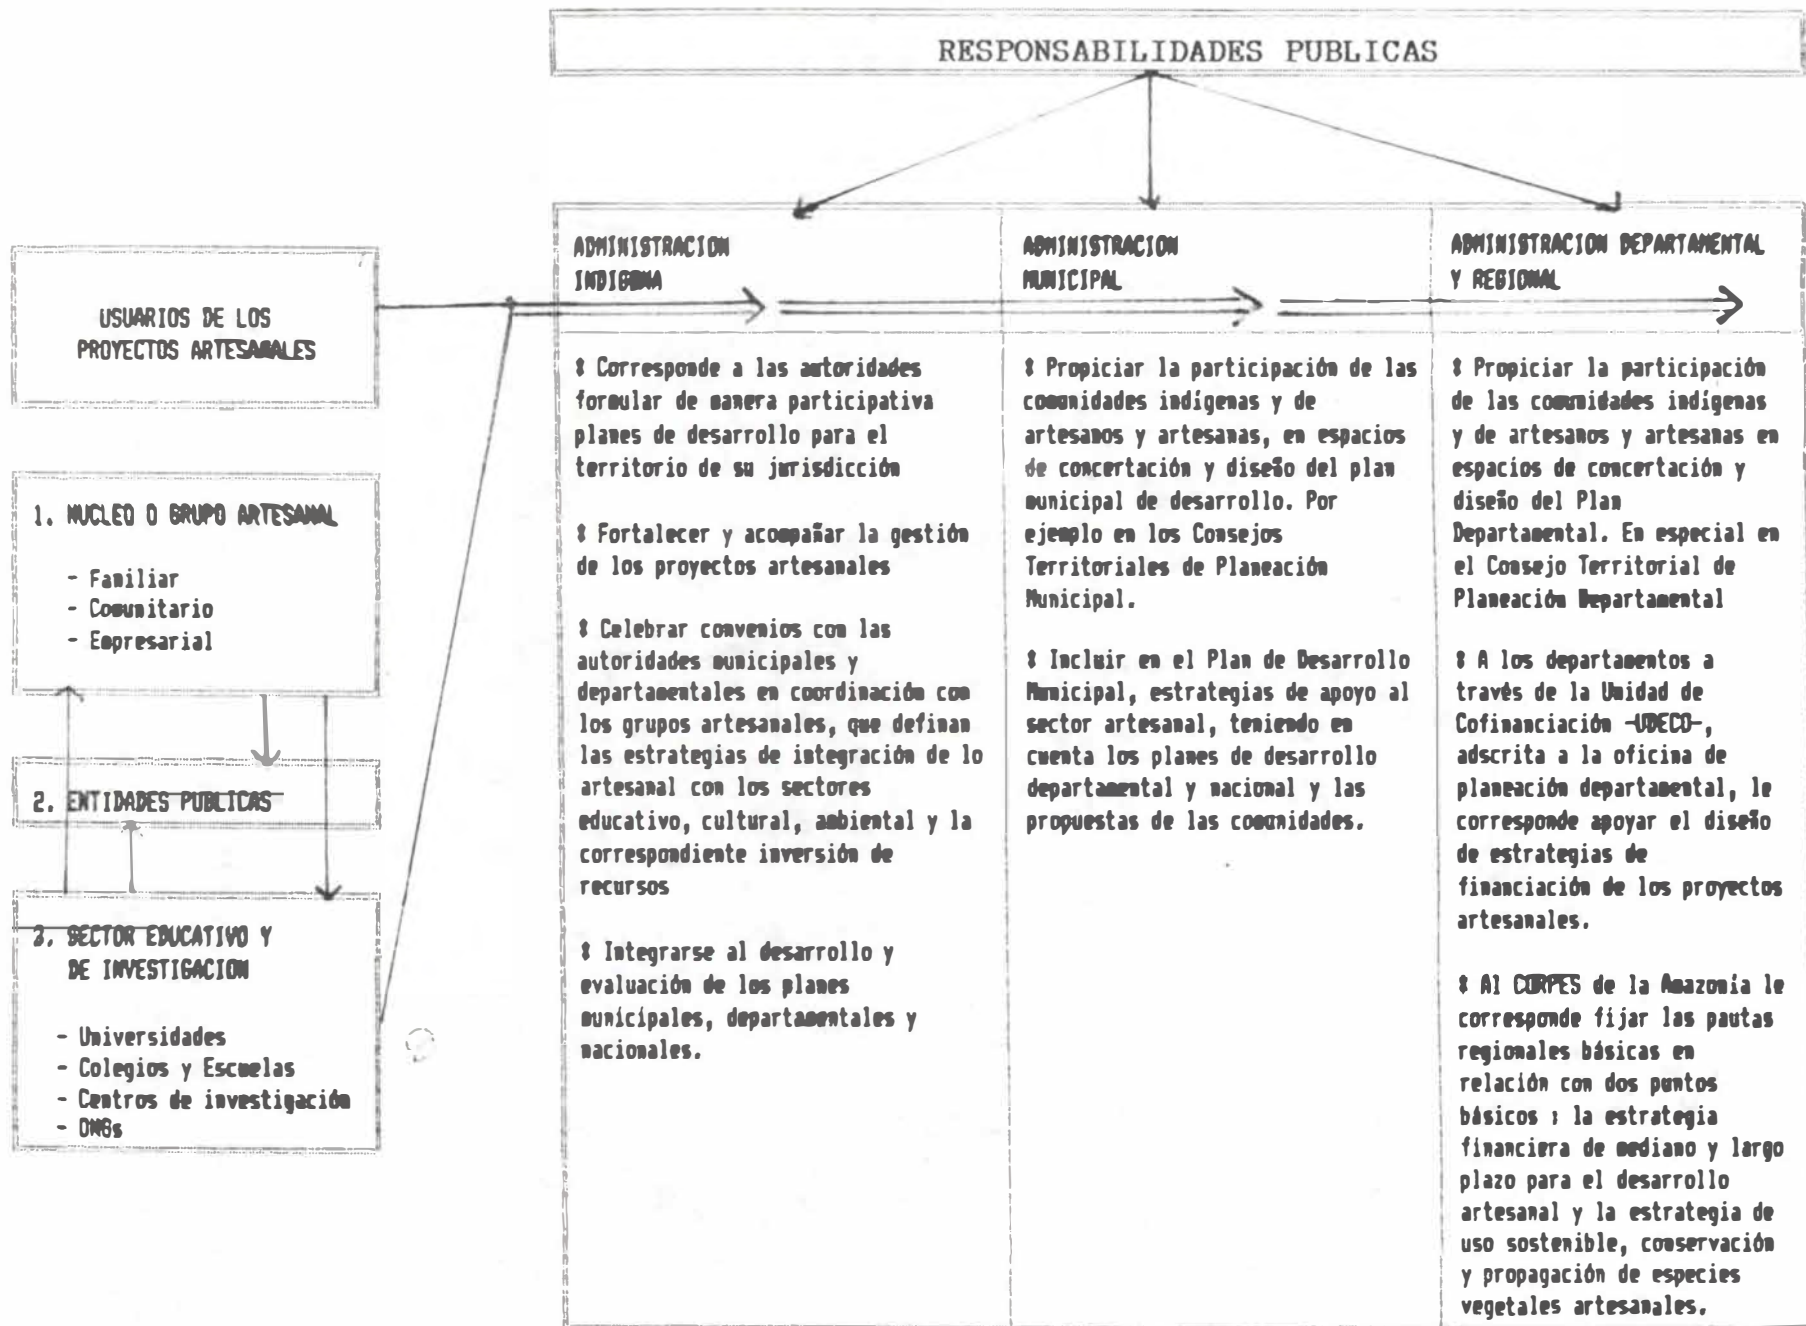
RESPONSABILIDADES PUBLICAS

USUARIOS DE LOS PROYECTOS ARTESANALES

1. NUCLEO O GRUPO ARTESANAL

- Familiar
- Comunitario
- Empresarial

2. ENTIDADES PUBLICAS

3. SECTOR EDUCATIVO Y DE INVESTIGACION

- Universidades
- Colegios y Escuelas
- Centros de investigación
- ONGs

ADMINISTRACION INDIGENA

\* Corresponde a las autoridades formular de manera participativa planes de desarrollo para el territorio de su jurisdicción

\* Fortalecer y acompañar la gestión de los proyectos artesanales

\* Celebrar convenios con las autoridades municipales y departamentales en coordinación con los grupos artesanales, que definan las estrategias de integración de lo artesanal con los sectores educativo, cultural, ambiental y la correspondiente inversión de recursos

\* Integrarse al desarrollo y evaluación de los planes municipales, departamentales y nacionales.

ADMINISTRACION MUNICIPAL

\* Propiciar la participación de las comunidades indígenas y de artesanos y artesanas, en espacios de concertación y diseño del plan municipal de desarrollo. Por ejemplo en los Consejos Territoriales de Planeación Municipal.

\* Incluir en el Plan de Desarrollo Municipal, estrategias de apoyo al sector artesanal, teniendo en cuenta los planes de desarrollo departamental y nacional y las propuestas de las comunidades.

ADMINISTRACION DEPARTAMENTAL Y REGIONAL

\* Propiciar la participación de las comunidades indígenas y de artesanos y artesanas en espacios de concertación y diseño del Plan Departamental. En especial en el Consejo Territorial de Planeación Departamental

\* A los departamentos a través de la Unidad de Cofinanciación -UDECO-, adscrita a la oficina de planeación departamental, le corresponde apoyar el diseño de estrategias de financiación de los proyectos artesanales.

\* Al CORPES de la Amazonía le corresponde fijar las pautas regionales básicas en relación con dos puntos básicos : la estrategia financiera de mediano y largo plazo para el desarrollo artesanal y la estrategia de uso sostenible, conservación y propagación de especies vegetales artesanales.